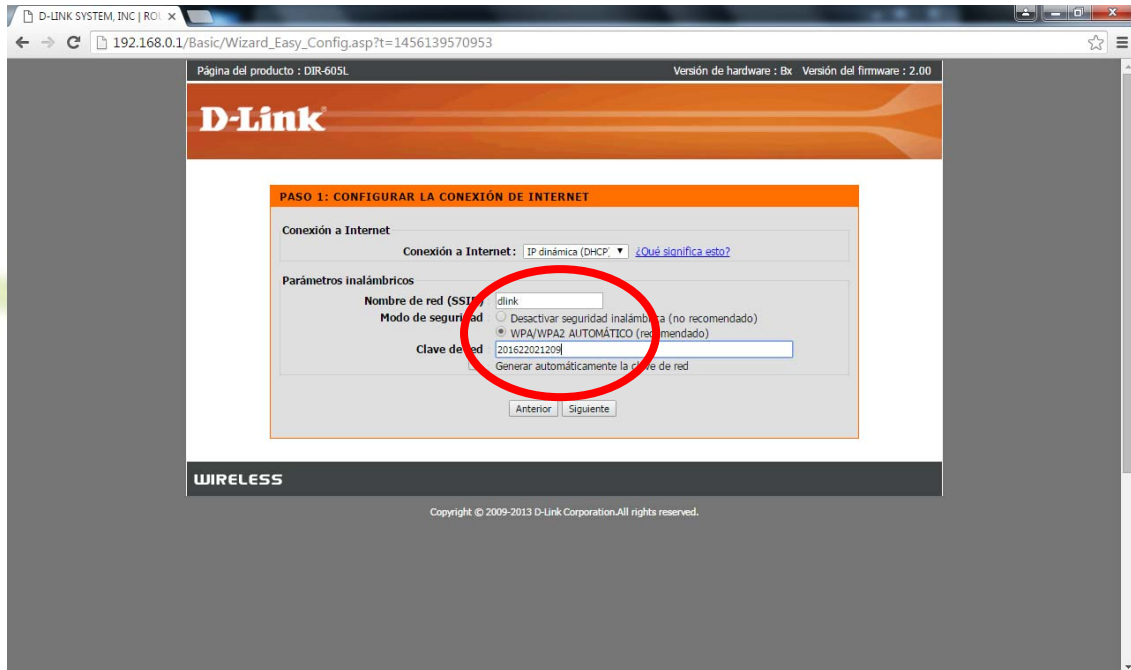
D-LINK SYSTEM, INC | RO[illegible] ×

192.168.0.1/Basic/Wizard_Easy_Config.asp?t=1456139570953

Página del producto : DIR-605L

Versión de hardware : Bx Versión del firmware : 2.00

D-Link

PASO 1: CONFIGURAR LA CONEXIÓN DE INTERNET

Conexión a Internet

Conexión a Internet : IP dinámica (DHCP) ¿Qué significa esto?

Parámetros inalámbricos

Nombre de red (SSI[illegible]) dlink

Modo de seguri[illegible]ad Desactivar seguridad inalámb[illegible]a (no recomendado)

WPA/WPA2 AUTOMÁTICO (re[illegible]mendado)

Clave de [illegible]ed 201622021209

Generar automáticamente la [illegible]ave de red

Anterior Siguiente

WIRELESS

Copyright © 2009-2013 D-Link Corporation.All rights reserved.